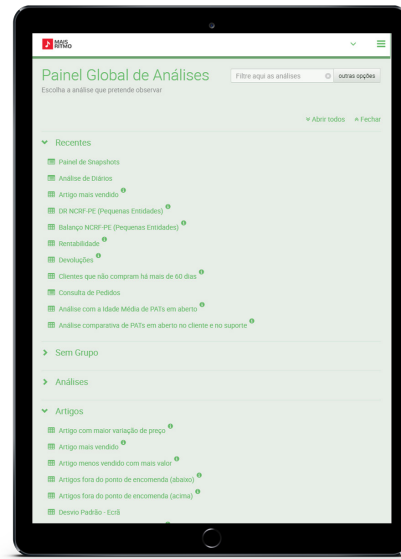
MAIS RITMO

Painel Global de Análises
Escolha a análise que pretende observar

Filtre aqui as análises
outras opções

Abrir todos
Fechar

Recentes
Painel de Snapshots
Análise de Diários
Artigo mais vendido
DR NCRF-PE (Pequenas Entidades)
Balanço NCRF-PE (Pequenas Entidades)
Rentabilidade
Devoluções
Clientes que não compram há mais de 60 dias
Consulta de Pedidos
Análise com a Idade Média de PATs em aberto
Análise comparativa de PATs em aberto no cliente e no suporte

Sem Grupo

Análises

Artigos
Artigo com maior variação de preço
Artigo mais vendido
Artigo menos vendido com mais valor
Artigos fora do ponto de encomenda (abaixo)
Artigos fora do ponto de encomenda (acima)
Desvio Padrão - Ecrã
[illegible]